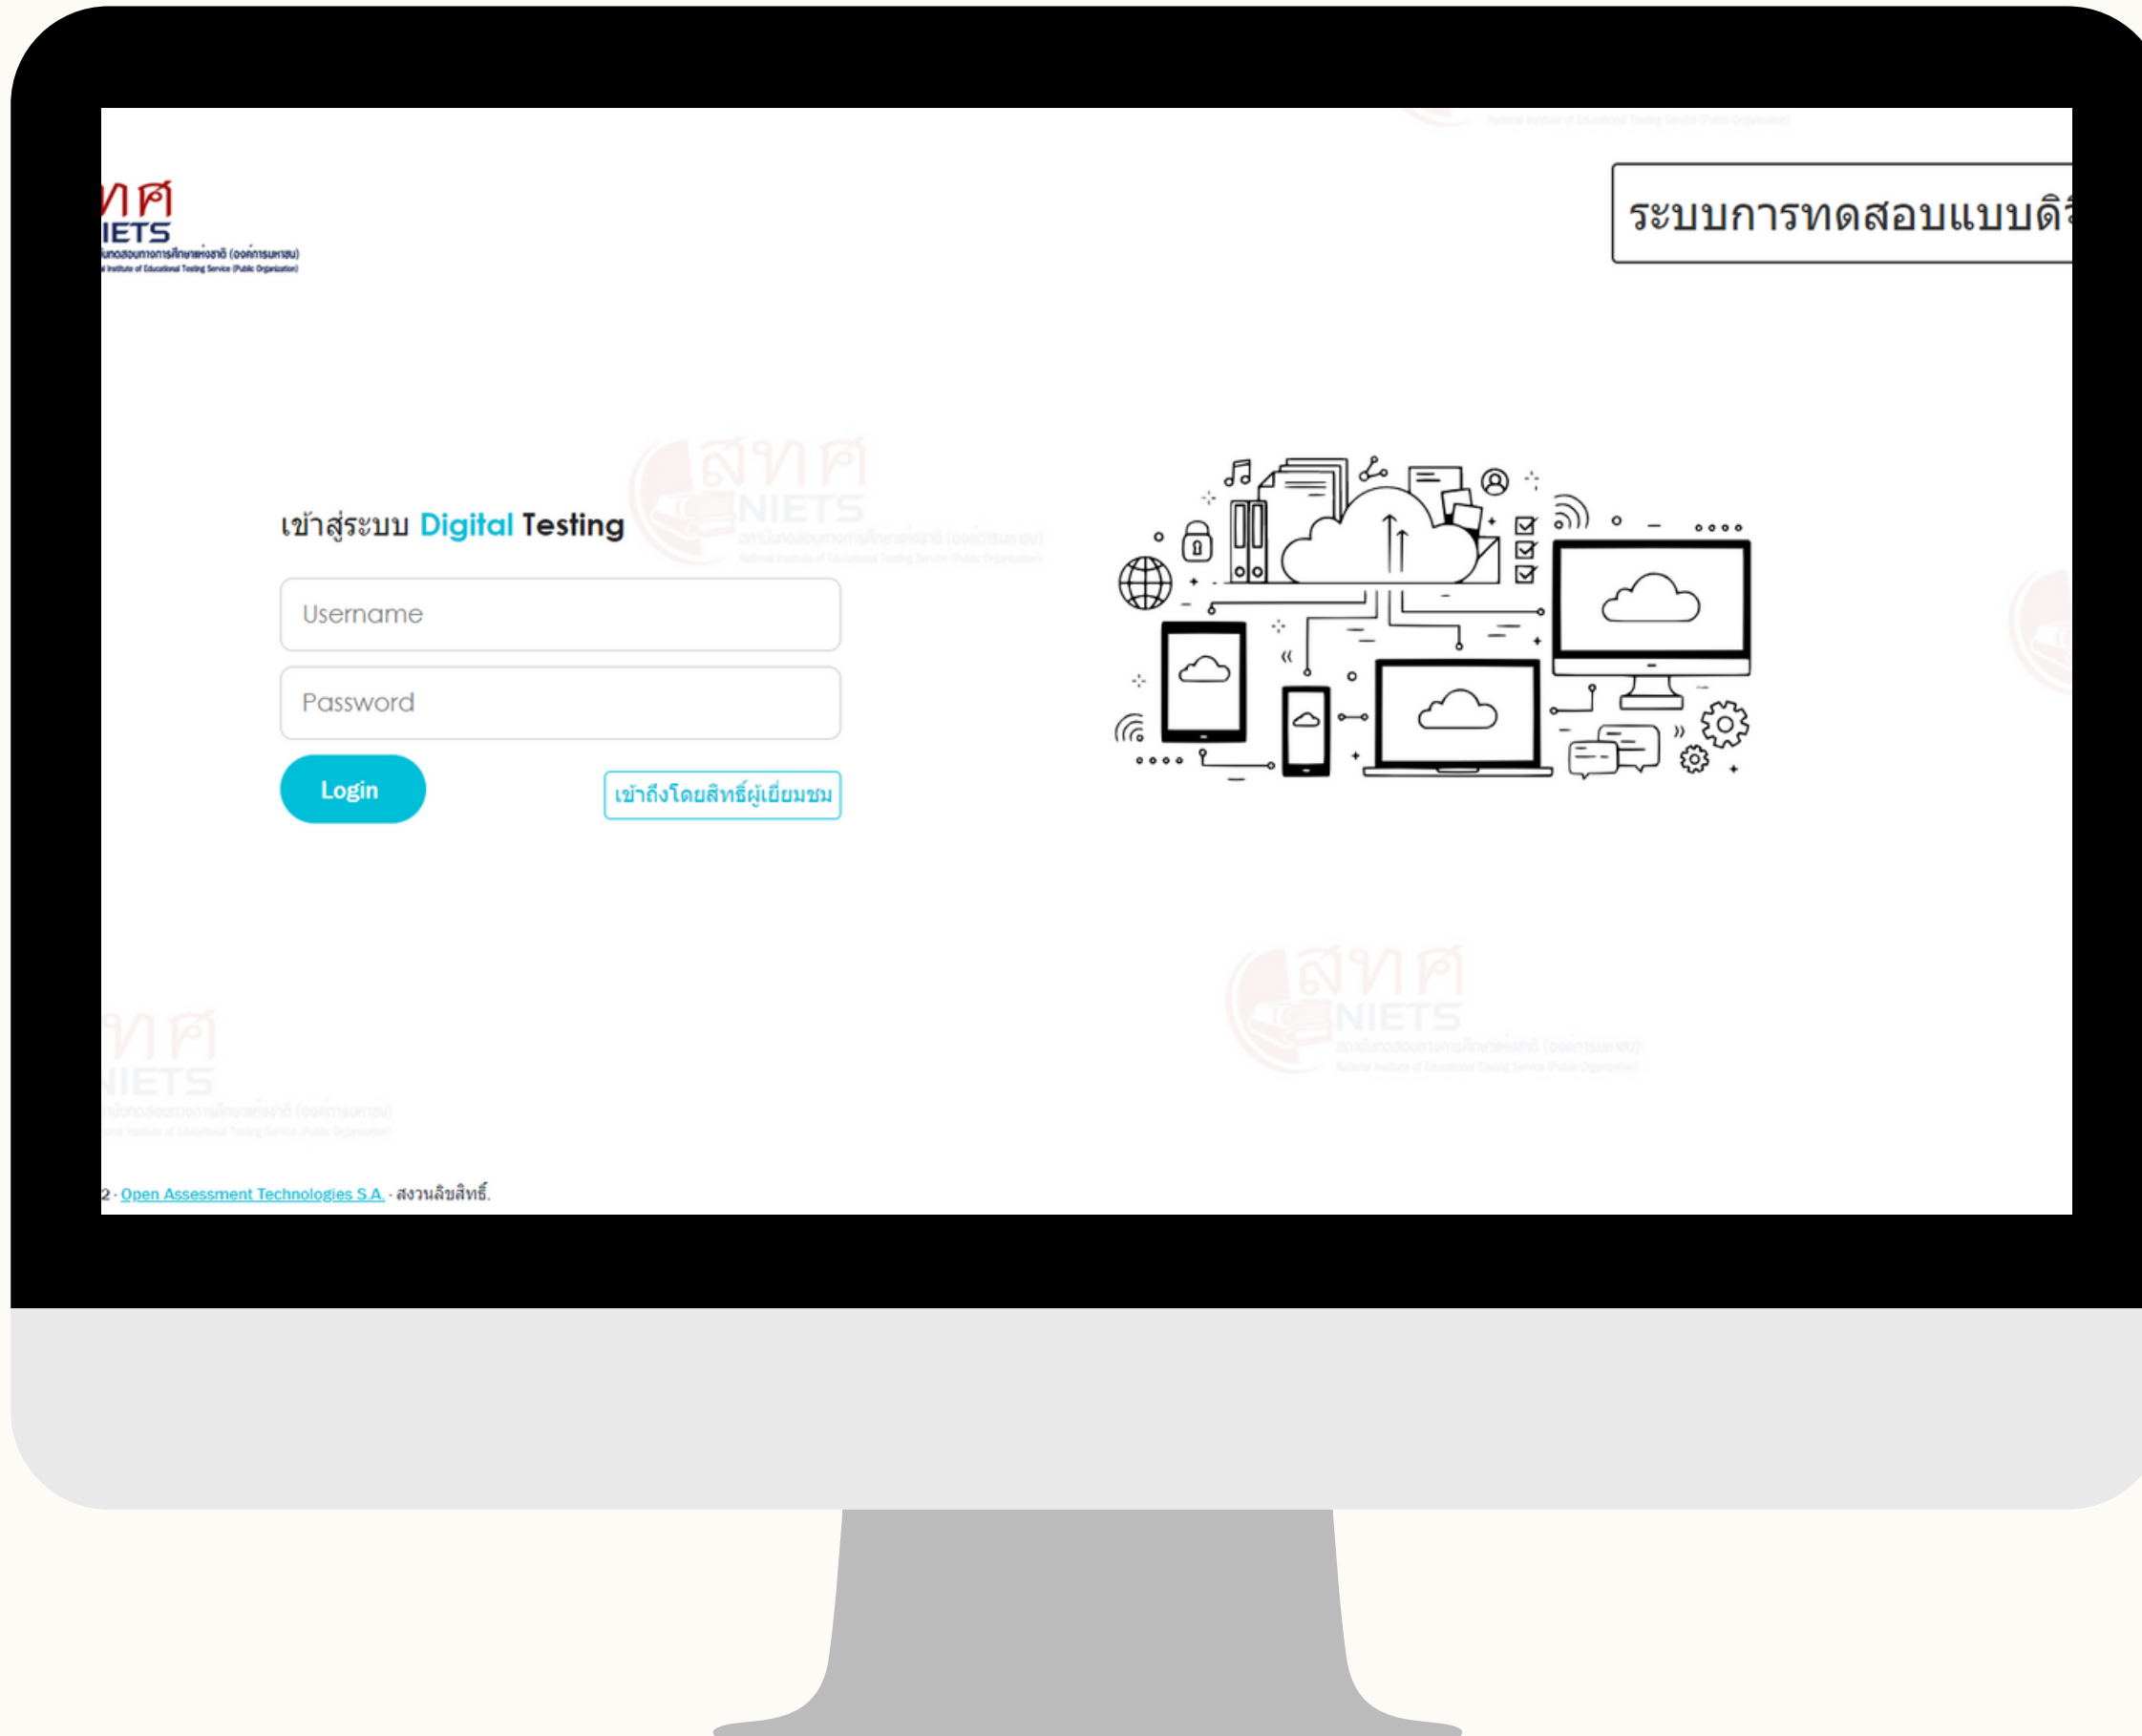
ทศ
IETS
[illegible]นทดสอบทางการศึกษาแห่งชาติ (องค์การมหาชน)
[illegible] Institute of Educational Testing Service (Public Organization)

ระบบการทดสอบแบบดิ

เข้าสู่ระบบ Digital Testing

Username

Password

Login

เข้าถึงโดยสิทธิ์ผู้เยี่ยมชม

2 - Open Assessment Technologies S.A. - สงวนลิขสิทธิ์.